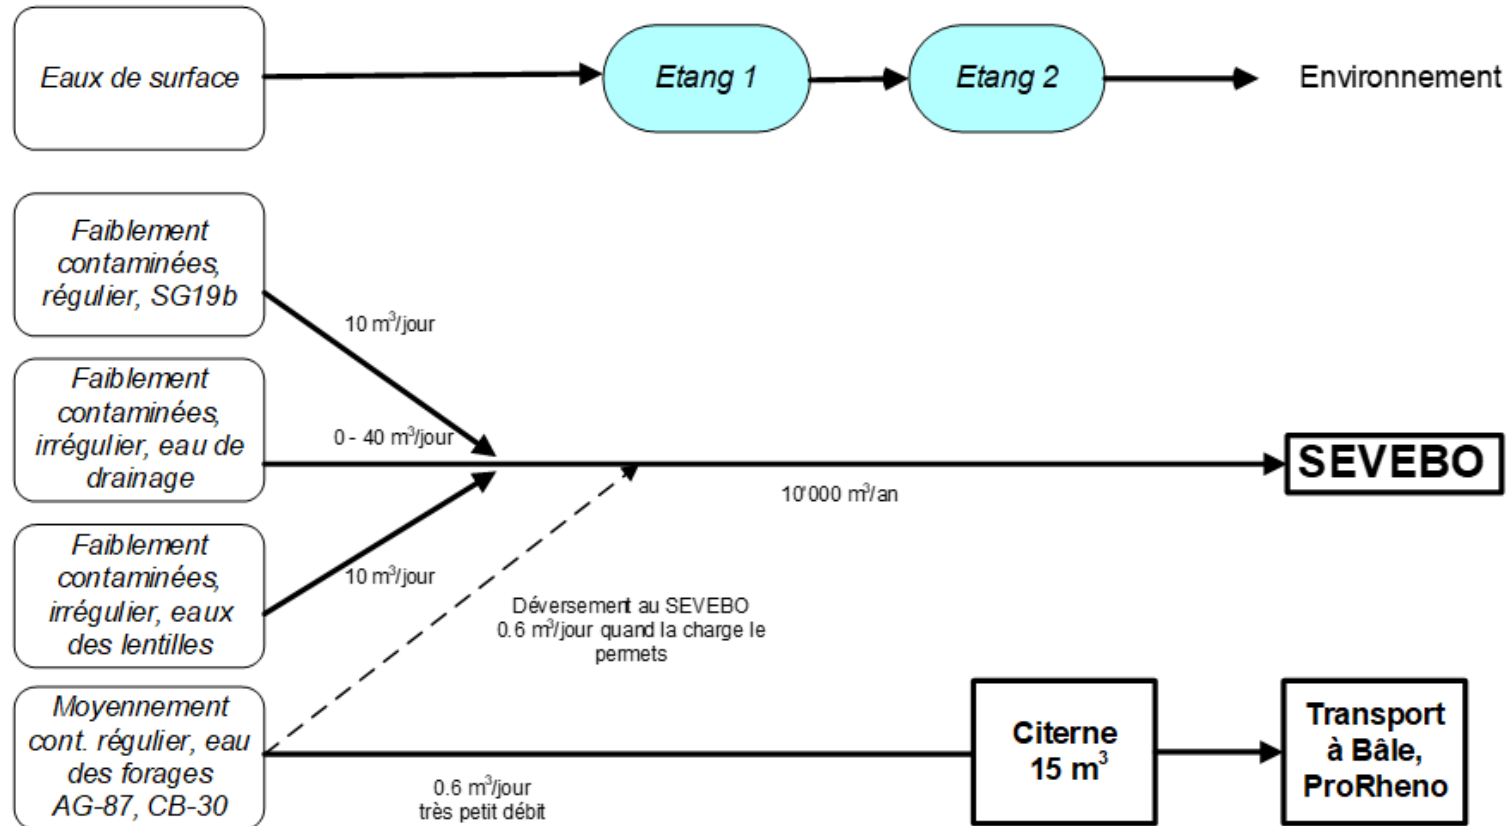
Eaux de surface

Etang 1

Etang 2

Environnement

Faiblement contaminées, régulier, SG19b

10 m$^3$/jour

Faiblement contaminées, irrégulier, eau de drainage

0 - 40 m$^3$/jour

SEVEBO

10'000 m$^3$/an

Faiblement contaminées, irrégulier, eaux des lentilles

10 m$^3$/jour

Déversement au SEVEBO 0.6 m$^3$/jour quand la charge le permets

Moyennement cont. régulier, eau des forages AG-87, CB-30

0.6 m$^3$/jour très petit débit

Citerne 15 m$^3$

Transport à Bâle, ProRheno